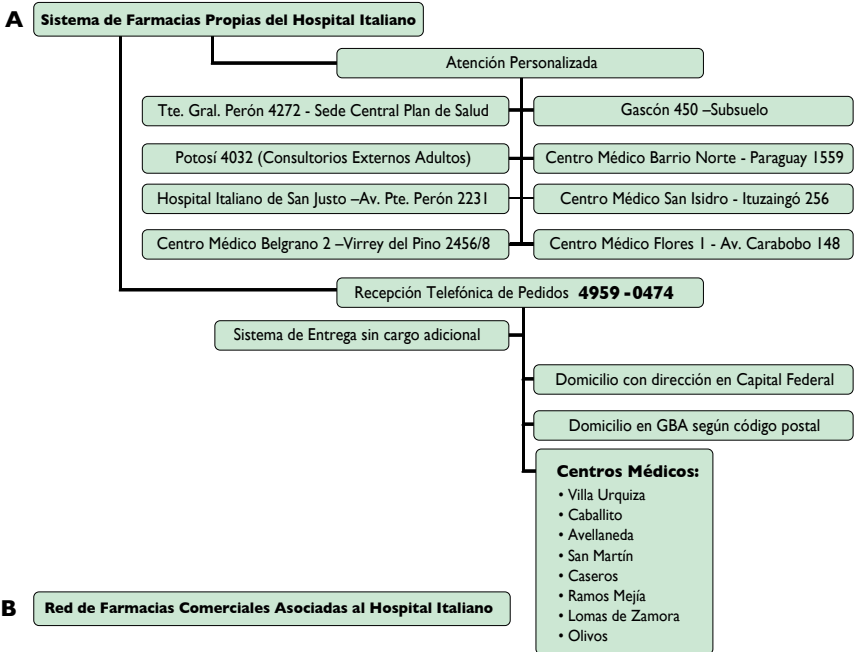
A Sistema de Farmacias Propias del Hospital Italiano

Atención Personalizada

Tte. Gral. Perón 4272 - Sede Central Plan de Salud

Gascón 450 –Subsuelo

Potosí 4032 (Consultorios Externos Adultos)

Centro Médico Barrio Norte - Paraguay 1559

Hospital Italiano de San Justo –Av. Pte. Perón 2231

Centro Médico San Isidro - Ituzaingó 256

Centro Médico Belgrano 2 –Virrey del Pino 2456/8

Centro Médico Flores 1 - Av. Carabobo 148

Recepción Telefónica de Pedidos **4959 -0474**

Sistema de Entrega sin cargo adicional

Domicilio con dirección en Capital Federal

Domicilio en GBA según código postal

**Centros Médicos:**
• Villa Urquiza
• Caballito
• Avellaneda
• San Martín
• Caseros
• Ramos Mejía
• Lomas de Zamora
• Olivos

B Red de Farmacias Comerciales Asociadas al Hospital Italiano